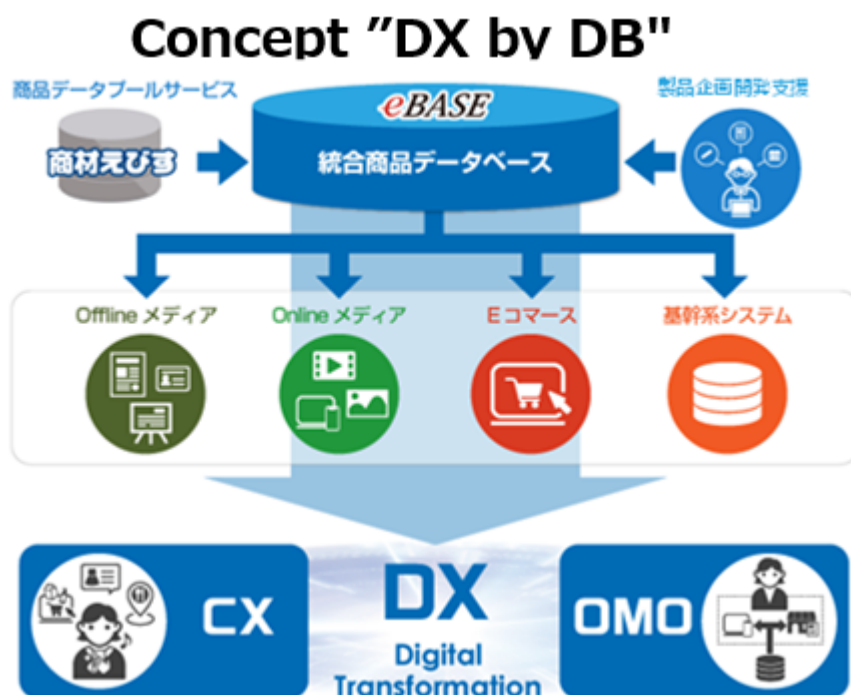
Concept "DX by DB"

商品データプールサービス

商材えびす

eBASE

統合商品データベース

製品企画開発支援

Offline メディア

Online メディア

E コマース

基幹系システム

CX

DX

Digital Transformation

OMO